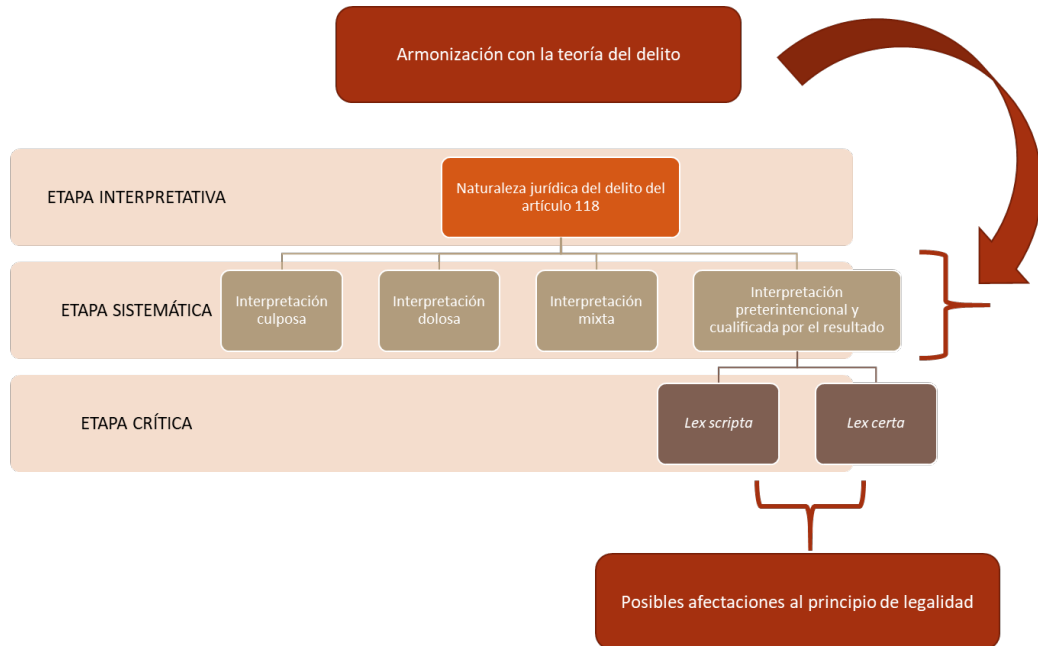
Armonización con la teoría del delito

ETAPA INTERPRETATIVA

Naturaleza jurídica del delito del artículo 118

ETAPA SISTEMÁTICA

Interpretación culposa

Interpretación dolosa

Interpretación mixta

Interpretación preterintencional y cualificada por el resultado

ETAPA CRÍTICA

Lex scripta

Lex certa

Posibles afectaciones al principio de legalidad